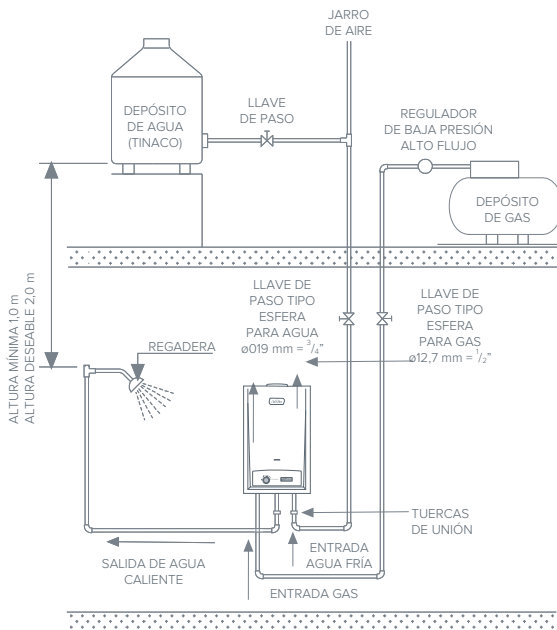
JARRO DE AIRE

DEPÓSITO DE AGUA (TINACO)

LLAVE DE PASO

REGULADOR DE BAJA PRESIÓN ALTO FLUJO

DEPÓSITO DE GAS

ALTURA MÍNIMA 1,0 m
ALTURA DESEABLE 2,0 m

LLAVE DE PASO TIPO ESFERA PARA AGUA ø019 mm = $^{3}/_{4}$"

LLAVE DE PASO TIPO ESFERA PARA GAS ø12,7 mm = $^{1}/_{2}$"

REGADERA

TUERCAS DE UNIÓN

SALIDA DE AGUA CALIENTE

ENTRADA AGUA FRÍA

ENTRADA GAS